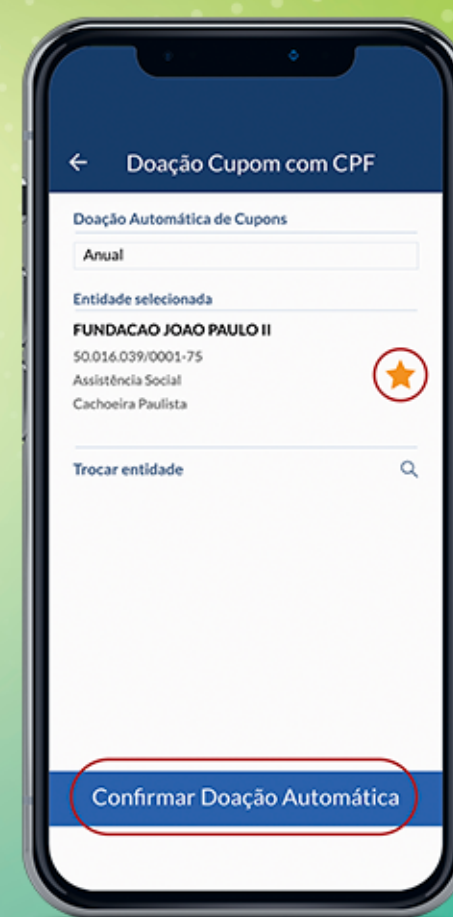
← Doação Cupom com CPF

Doação Automática de Cupons

Anual

Entidade selecionada

FUNDACAO JOAO PAULO II

50.016.039/0001-75

Assistência Social

Cachoeira Paulista

Trocar entidade

Confirmar Doação Automática